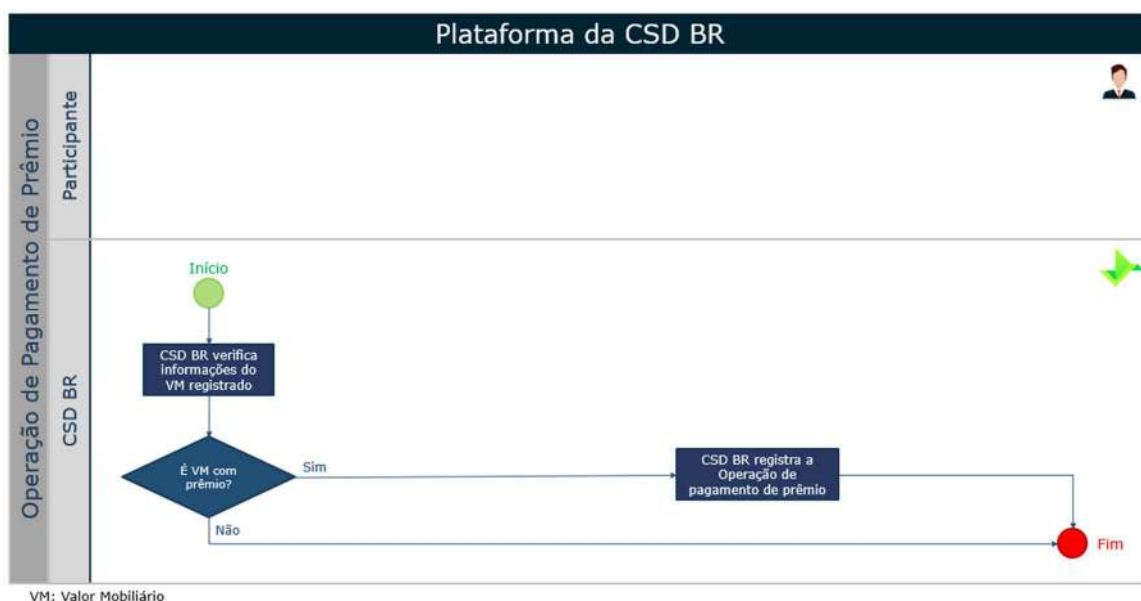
Plataforma da CSD BR

Operação de Pagamento de Prêmio

Participante

CSD BR

Início

CSD BR verifica informações do VM registrado

É VM com prêmio?

Sim

CSD BR registra a Operação de pagamento de prêmio

Não

Fim

VM: Valor Mobiliário